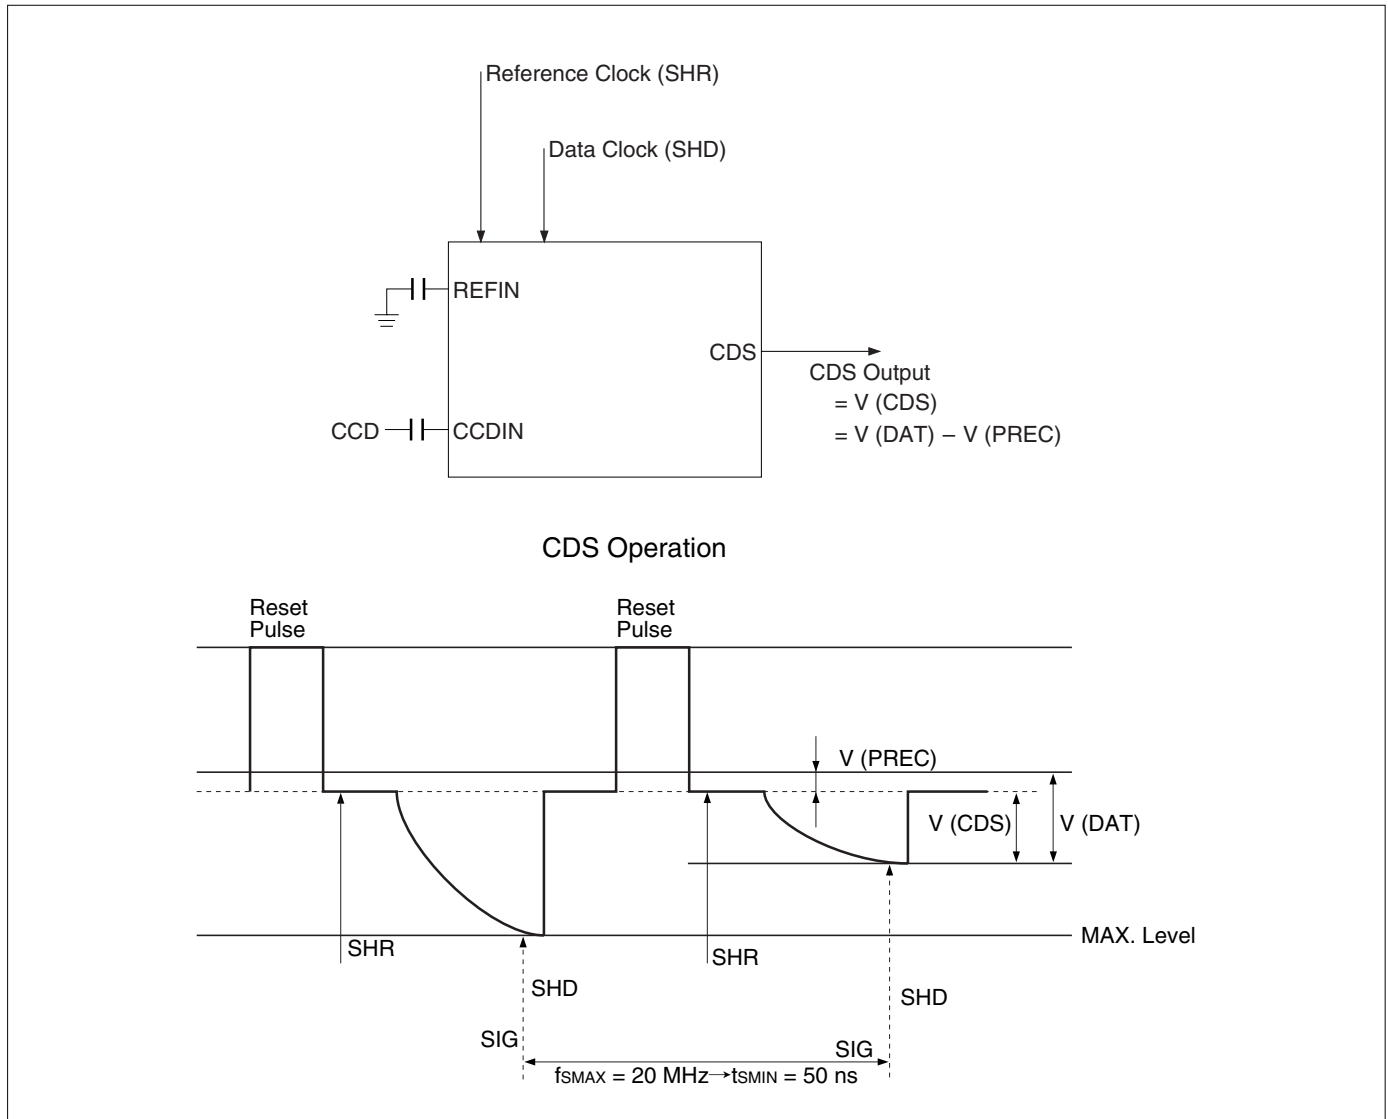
Reference Clock (SHR)

Data Clock (SHD)

REFIN

CDS

CDS Output
= V (CDS)
= V (DAT) − V (PREC)

CCD

CCDIN

CDS Operation

Reset Pulse

Reset Pulse

V (PREC)

V (CDS)

V (DAT)

SHR

SHR

MAX. Level

SHD

SHD

SIG

SIG

$f_{SMAX}$ = 20 MHz→$t_{SMIN}$ = 50 ns